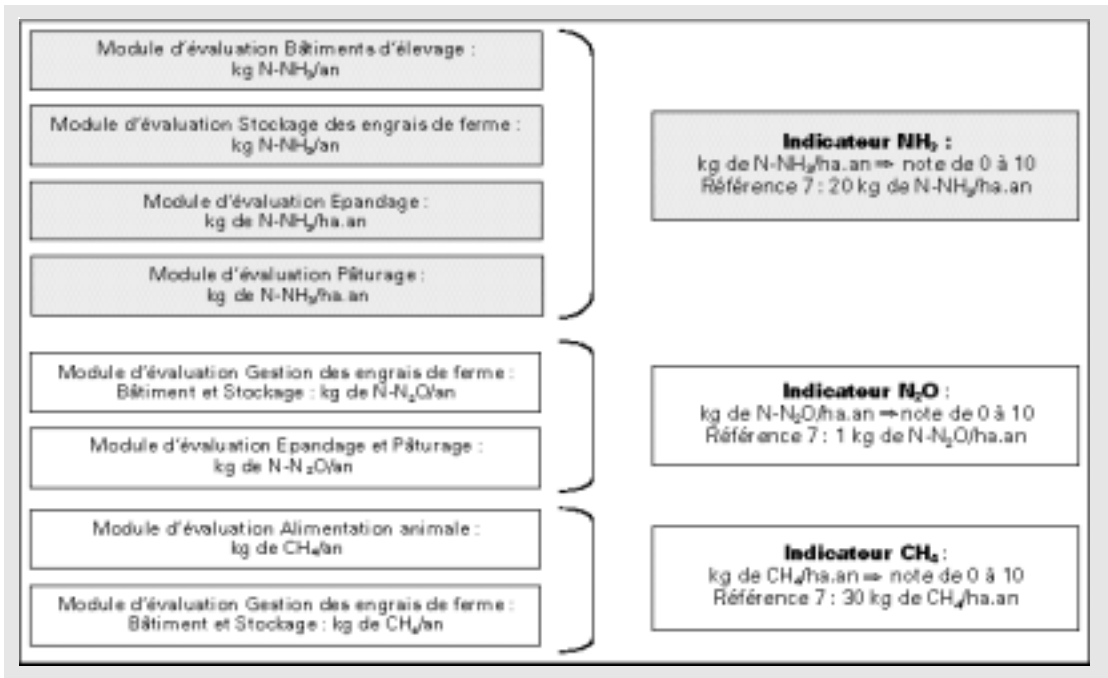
Module d'évaluation Bâtiments d'élevage : kg N-NH$_3$/an

Module d'évaluation Stockage des engrais de ferme : kg N-NH$_3$/an

Module d'évaluation Epandage : kg de N-NH$_3$/ha.an

Module d'évaluation Pâturage : kg de N-NH$_3$/ha.an

**Indicateur NH$_3$ :**
kg de N-NH$_3$/ha.an ⇒ note de 0 à 10
Référence 7 : 20 kg de N-NH$_3$/ha.an

Module d'évaluation Gestion des engrais de ferme : Bâtiment et Stockage : kg de N-N$_2$O/an

Module d'évaluation Epandage et Pâturage : kg de N-N$_2$O/an

**Indicateur N$_2$O :**
kg de N-N$_2$O/ha.an ⇒ note de 0 à 10
Référence 7 : 1 kg de N-N$_2$O/ha.an

Module d'évaluation Alimentation animale : kg de CH$_4$/an

Module d'évaluation Gestion des engrais de ferme : Bâtiment et Stockage : kg de CH$_4$/an

**Indicateur CH$_4$ :**
kg de CH$_4$/ha.an ⇒ note de 0 à 10
Référence 7 : 30 kg de CH$_4$/ha.an